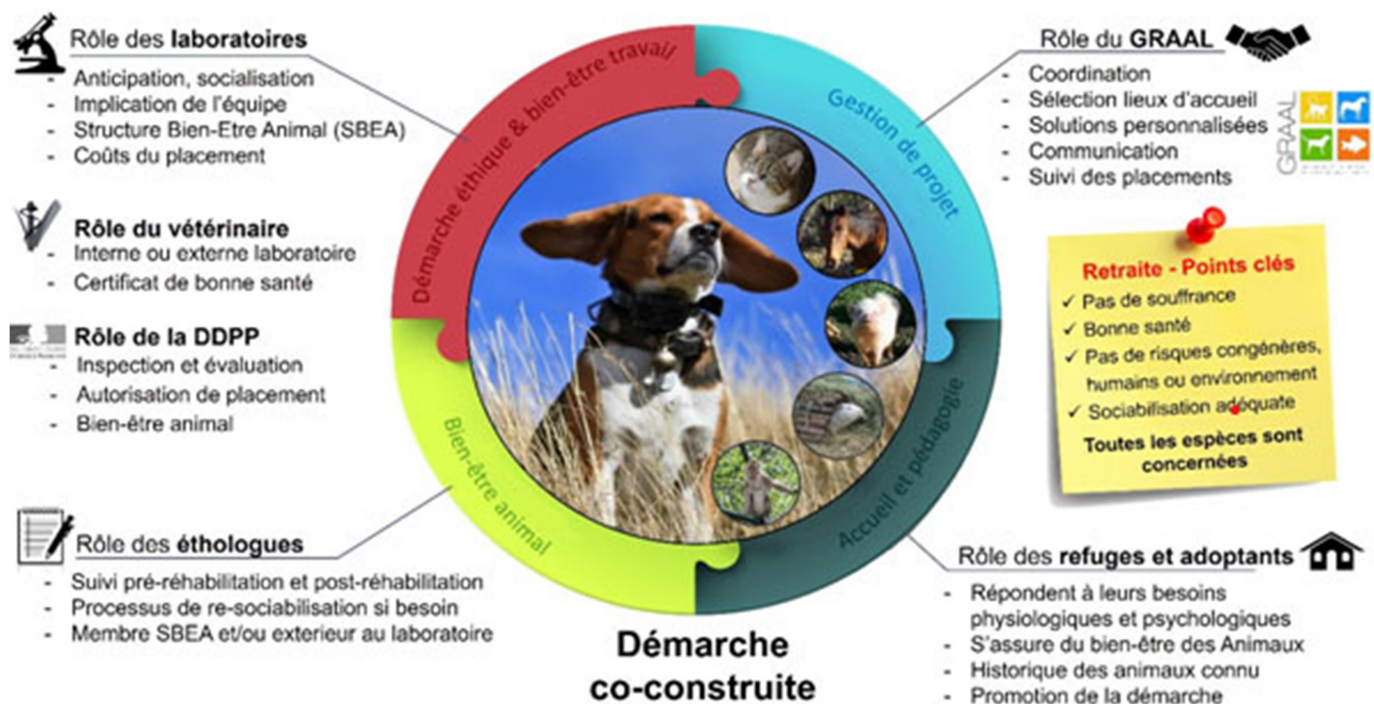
Rôle des **laboratoires**
- Anticipation, socialisation
- Implication de l'équipe
- Structure Bien-Etre Animal (SBEA)
- Coûts du placement

Rôle du vétérinaire
- Interne ou externe laboratoire
- Certificat de bonne santé

Rôle de la DDPP
- Inspection et évaluation
- Autorisation de placement
- Bien-être animal

Rôle des éthologues
- Suivi pré-réhabilitation et post-réhabilitation
- Processus de re-sociabilisation si besoin
- Membre SBEA et/ou exterieur au laboratoire

Démarche éthique & bien-être travail

Gestion de projet

Accueil et pédagogie

Bien-être animal

Démarche co-construite

Rôle du GRAAL
- Coordination
- Sélection lieux d'accueil
- Solutions personnalisées
- Communication
- Suivi des placements

GRAAL

Retraite - Points clés
✓ Pas de souffrance
✓ Bonne santé
✓ Pas de risques congénères, humains ou environnement
✓ Sociabilisation adéquate
Toutes les espèces sont concernées

Rôle des refuges et adoptants
- Répondent à leurs besoins physiologiques et psychologiques
- S'assure du bien-être des Animaux
- Historique des animaux connu
- Promotion de la démarche